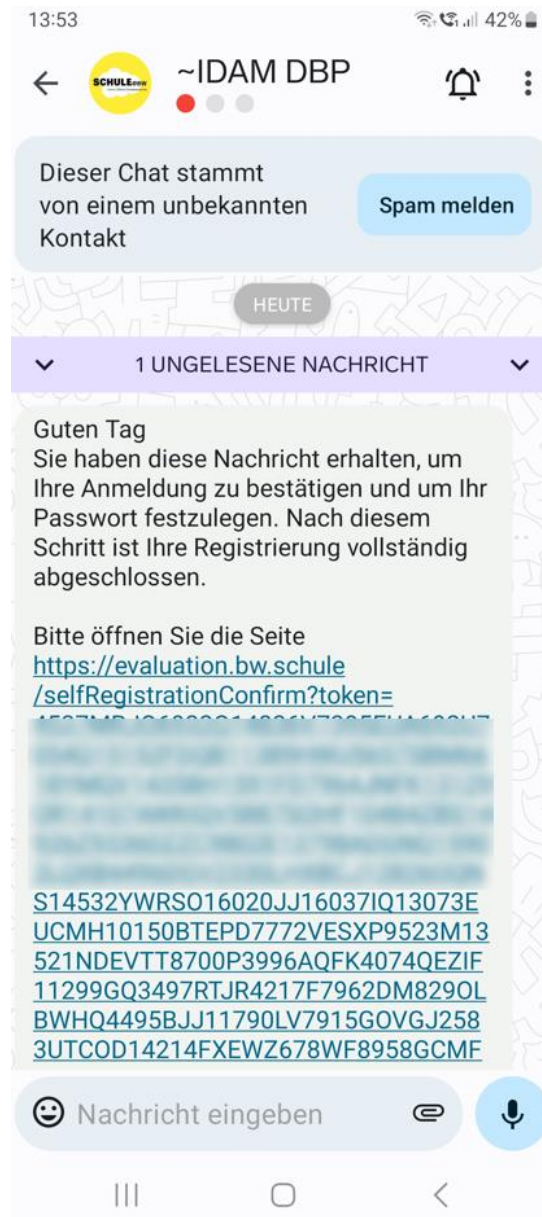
13:53 42%

~IDAM DBP

SCHULE

Dieser Chat stammt von einem unbekannten Kontakt

Spam melden

HEUTE

1 UNGELESENE NACHRICHT

Guten Tag
Sie haben diese Nachricht erhalten, um Ihre Anmeldung zu bestätigen und um Ihr Passwort festzulegen. Nach diesem Schritt ist Ihre Registrierung vollständig abgeschlossen.

Bitte öffnen Sie die Seite https://evaluation.bw.schule/selfRegistrationConfirm?token=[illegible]
S14532YWRSO16020JJ16037IQ13073EUCMH10150BTEPD7772VESXP9523M13521NDEVTT8700P3996AQFK4074QEZIF11299GQ3497RTJR4217F7962DM829OLBWHQ4495BJJ11790LV7915GOVGJ2583UTCOD14214FXEWZ678WF8958GCMF

Nachricht eingeben